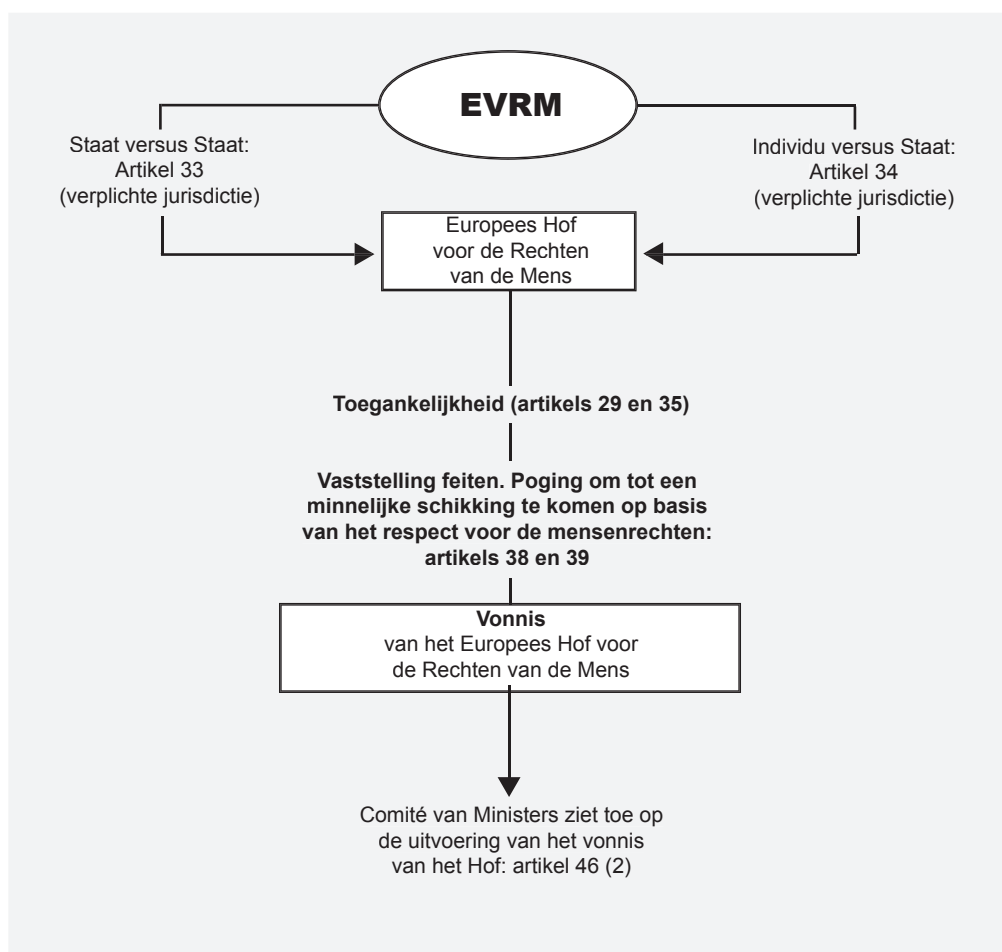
EVRM

Staat versus Staat: Artikel 33 (verplichte jurisdictie)

Individu versus Staat: Artikel 34 (verplichte jurisdictie)

Europees Hof voor de Rechten van de Mens

**Toegankelijkheid (artikels 29 en 35)**

**Vaststelling feiten. Poging om tot een minnelijke schikking te komen op basis van het respect voor de mensenrechten: artikels 38 en 39**

**Vonnis**
van het Europees Hof voor de Rechten van de Mens

Comité van Ministers ziet toe op de uitvoering van het vonnis van het Hof: artikel 46 (2)